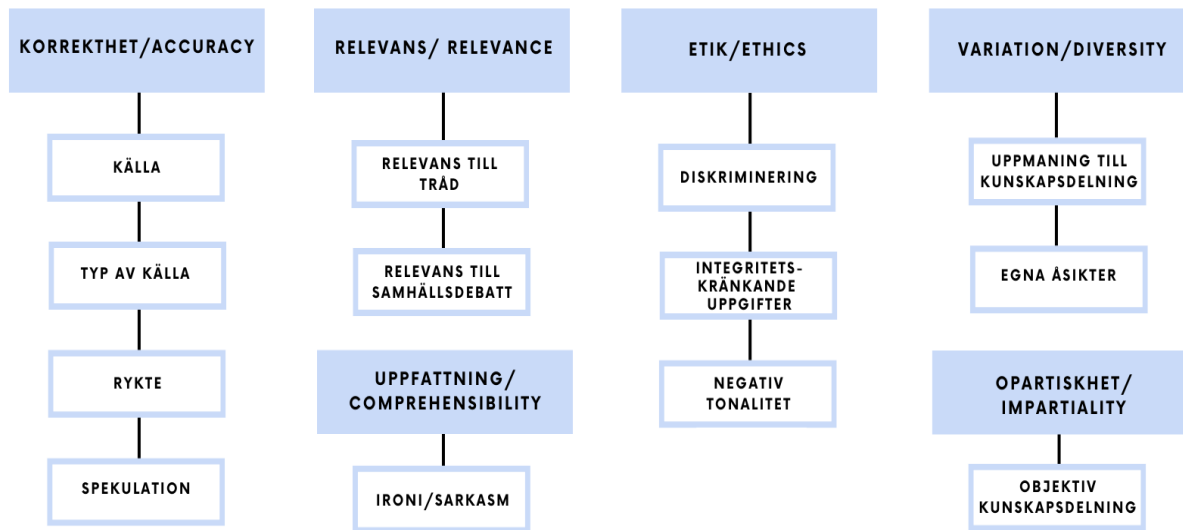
KORREKTHET/ACCURACY

KÄLLA

TYP AV KÄLLA

RYKTE

SPEKULATION

RELEVANS/ RELEVANCE

RELEVANS TILL TRÅD

RELEVANS TILL SAMHÄLLSDEBATT

UPPFATTNING/ COMPREHENSIBILITY

IRONI/SARKASM

ETIK/ETHICS

DISKRIMINERING

INTEGRITETS-KRÄNKANDE UPPGIFTER

NEGATIV TONALITET

VARIATION/DIVERSITY

UPPMANING TILL KUNSKAPSDELNING

EGNA ÅSIKTER

OPARTISKHET/ IMPARTIALITY

OBJEKTIV KUNSKAPSDELNING